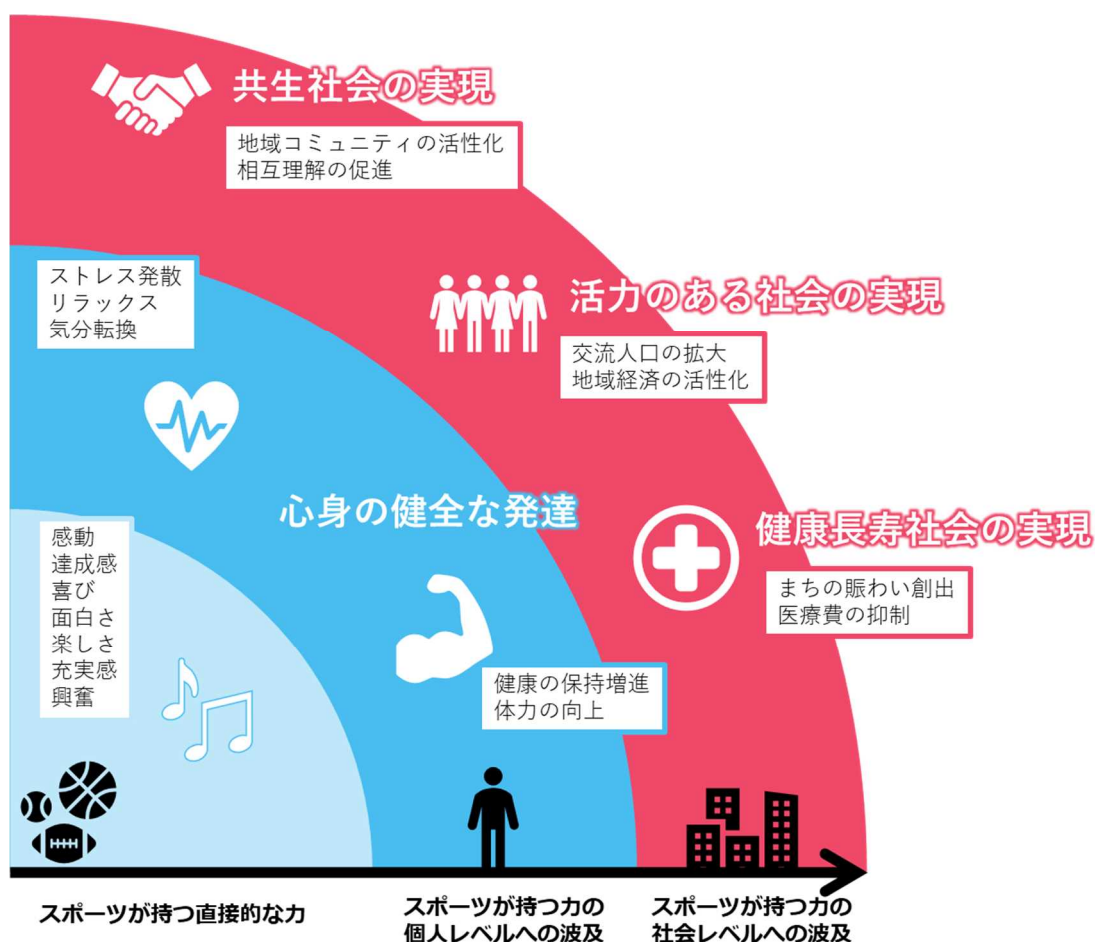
共生社会の実現

地域コミュニティの活性化
相互理解の促進

ストレス発散
リラックス
気分転換

活力のある社会の実現

交流人口の拡大
地域経済の活性化

心身の健全な発達

健康長寿社会の実現

まちの賑わい創出
医療費の抑制

感動
達成感
喜び
面白さ
楽しさ
充実感
興奮

健康の保持増進
体力の向上

スポーツが持つ直接的な力

スポーツが持つ力の
個人レベルへの波及

スポーツが持つ力の
社会レベルへの波及